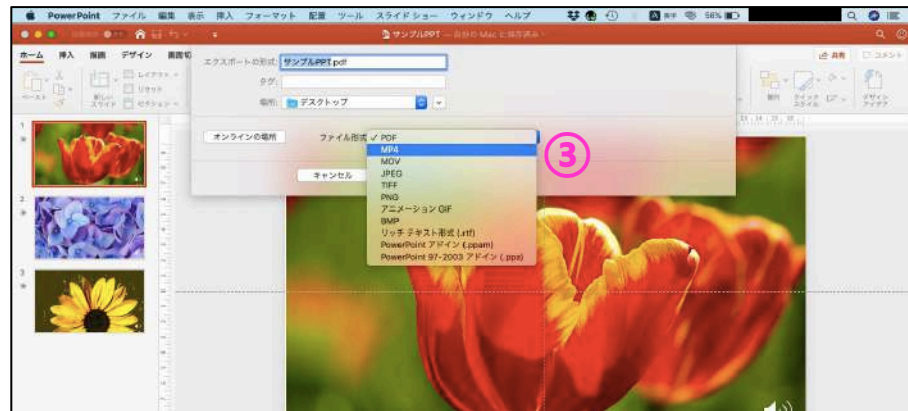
PowerPoint ファイル 編集 表示 挿入 フォーマット 配置 ツール スライドショー ウィンドウ ヘルプ

サンプルPPT — 自分のMac に保存済み

ホーム 挿入 描画 デザイン

共有 コメント

エクスポートの形式: サンプルPPT.pdf

タグ:

場所: デスクトップ

オンラインの場所

ファイル形式 ✓ PDF
MP4
MOV
JPEG
TIFF
PNG
アニメーション GIF
BMP
リッチ テキスト形式 (.rtf)
PowerPoint アドイン (.ppam)
PowerPoint 97-2003 アドイン (.ppa)

③

キャンセル

1

2

3